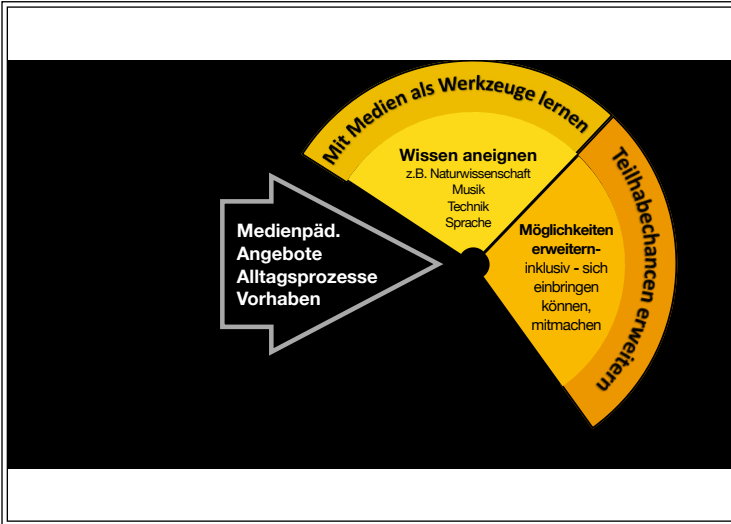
Medienpäd. Angebote Alltagsprozesse Vorhaben

Mit Medien als Werkzeuge lernen

Wissen aneignen
z.B. Naturwissenschaft
Musik
Technik
Sprache

Teilhabechancen erweitern

Möglichkeiten erweitern-
inklusiv - sich einbringen können, mitmachen